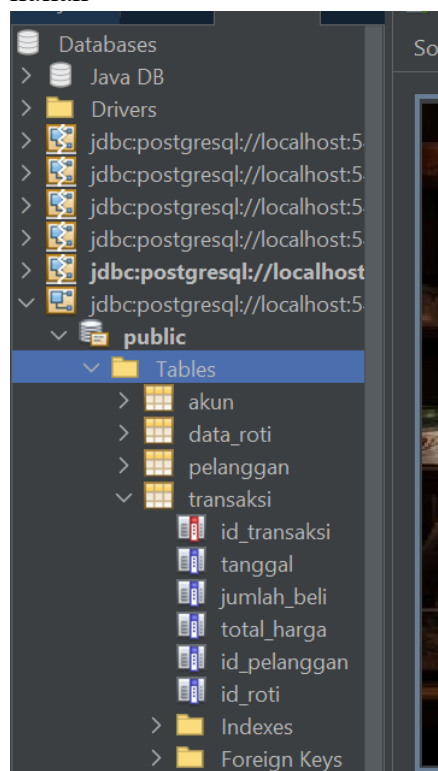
Databases
Java DB
Drivers
jdbc:postgresql://localhost:5
jdbc:postgresql://localhost:5
jdbc:postgresql://localhost:5
jdbc:postgresql://localhost:5
jdbc:postgresql://localhost
jdbc:postgresql://localhost:5
public
Tables
akun
data_roti
pelanggan
transaksi
id_transaksi
tanggal
jumlah_beli
total_harga
id_pelanggan
id_roti
Indexes
Foreign Keys

So